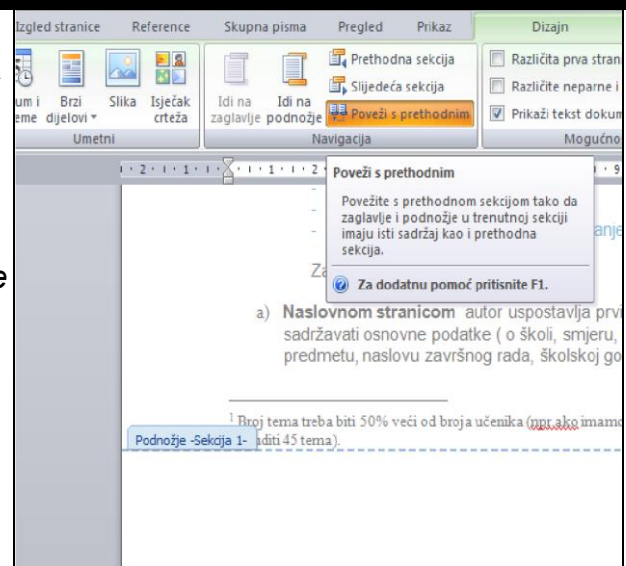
Izgled stranice Reference Skupna pisma Pregled Prikaz Dizajn

um i eme Brzi dijelovi Slika Isječak crteža
Umetni

Idi na zaglavlje Idi na podnožje Prethodna sekcija Slijedeća sekcija Poveži s prethodnim
Navigacija

Različita prva stran Različite neparne i Prikaži tekst dokum
Mogućno

Poveži s prethodnim
Povežite s prethodnom sekcijom tako da zaglavlje i podnožje u trenutnoj sekciji imaju isti sadržaj kao i prethodna sekcija.
Za dodatnu pomoć pritisnite F1.

anje

Za

e

a) Naslovnom stranicom autor uspostavlja prvi sadržavati osnovne podatke ( o školi, smjeru, predmetu, naslovu završnog rada, školskoj go

$^1$ Broj tema treba biti 50% veći od broja učenika (npr.ako imamo
Podnožje -Sekcija 1- diti 45 tema).